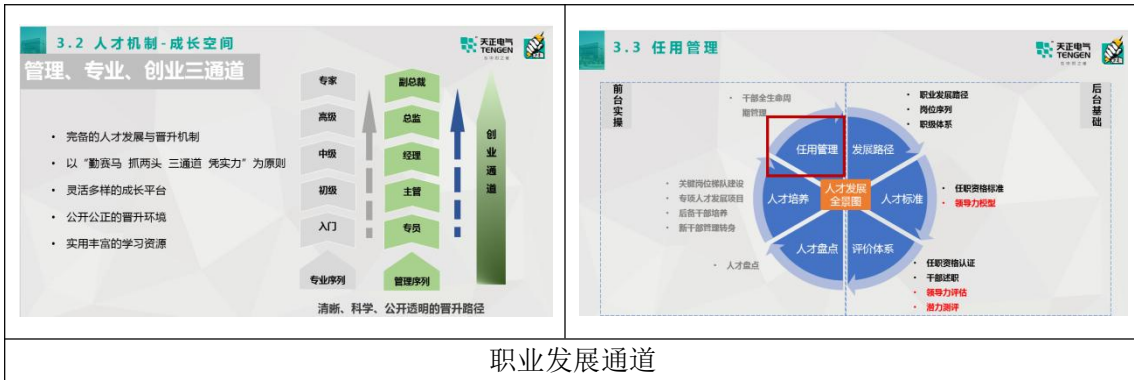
3.2 人才机制-成长空间

天正电气 TENGEN

管理、专业、创业三通道

• 完备的人才发展与晋升机制
• 以"勤赛马 抓两头 三通道 凭实力"为原则
• 灵活多样的成长平台
• 公开公正的晋升环境
• 实用丰富的学习资源

专家
高级
中级
初级
入门
专业序列

副总裁
总监
经理
主管
专员
管理序列

创业通道

清晰、科学、公开透明的晋升路径

3.3 任用管理

天正电气 TENGEN

前台实操

后台基础

• 干部全生命周期管理

• 关键岗位梯队建设
• 专项人才发展项目
• 后备干部培养
• 新干部管理转身

• 人才盘点

任用管理
发展路径
人才标准
评价体系
人才盘点
人才培养
人才发展全景图

• 职业发展路径
• 岗位序列
• 职级体系

• 任职资格标准
• 领导力模型

• 任职资格认证
• 干部述职
• 领导力评估
• 潜力测评

职业发展通道